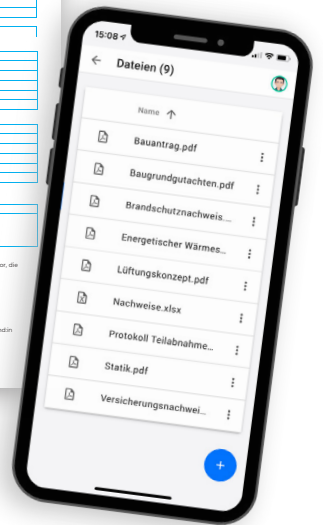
15:08

Dateien (9)

Name

Bauantrag.pdf

Baugrundgutachten.pdf

Brandschutznachweis...

Energetischer Wärmes...

Lüftungskonzept.pdf

Nachweise.xlsx

Protokoll Teilabnahme...

Statik.pdf

Versicherungsnachwei...

+